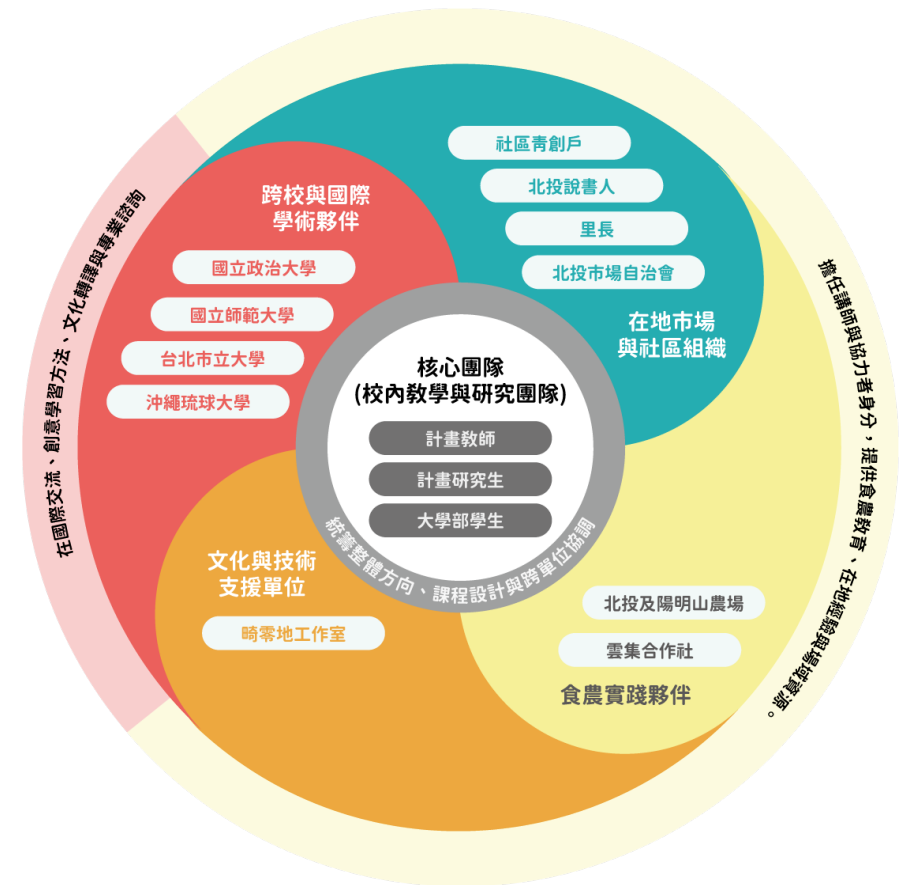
在國際交流、創意學習方法、文化轉譯與專業諮詢

跨校與國際學術夥伴

國立政治大學

國立師範大學

台北市立大學

沖繩琉球大學

社區青創戶

北投說書人

里長

北投市場自治會

在地市場與社區組織

核心團隊
(校內教學與研究團隊)

計畫教師

計畫研究生

大學部學生

統籌整體方向、課程設計與跨單位協調

文化與技術支援單位

畸零地工作室

北投及陽明山農場

雲集合作社

食農實踐夥伴

擔任講師與協力者身分，提供食農教育、在地經驗與場域資源。